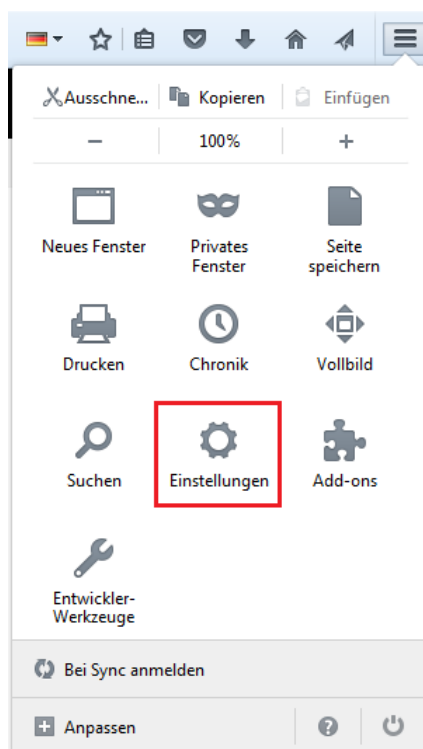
Ausschne... Kopieren Einfügen

− 100% +

Neues Fenster

Privates Fenster

Seite speichern

Drucken

Chronik

Vollbild

Suchen

Einstellungen

Add-ons

Entwickler-Werkzeuge

Bei Sync anmelden

Anpassen